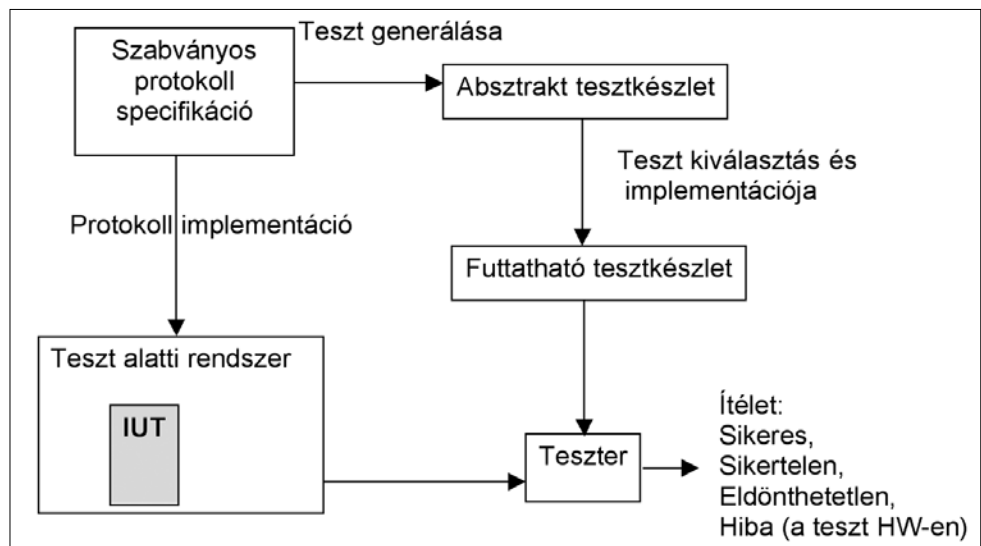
Szabványos protokoll specifikáció

Teszt generálása

Absztrakt tesztkészlet

Teszt kiválasztás és implementációja

Protokoll implementáció

Futtatható tesztkészlet

Teszt alatti rendszer

IUT

Teszter

Ítélet:
Sikeres,
Sikertelen,
Eldönthetetlen,
Hiba (a teszt HW-en)